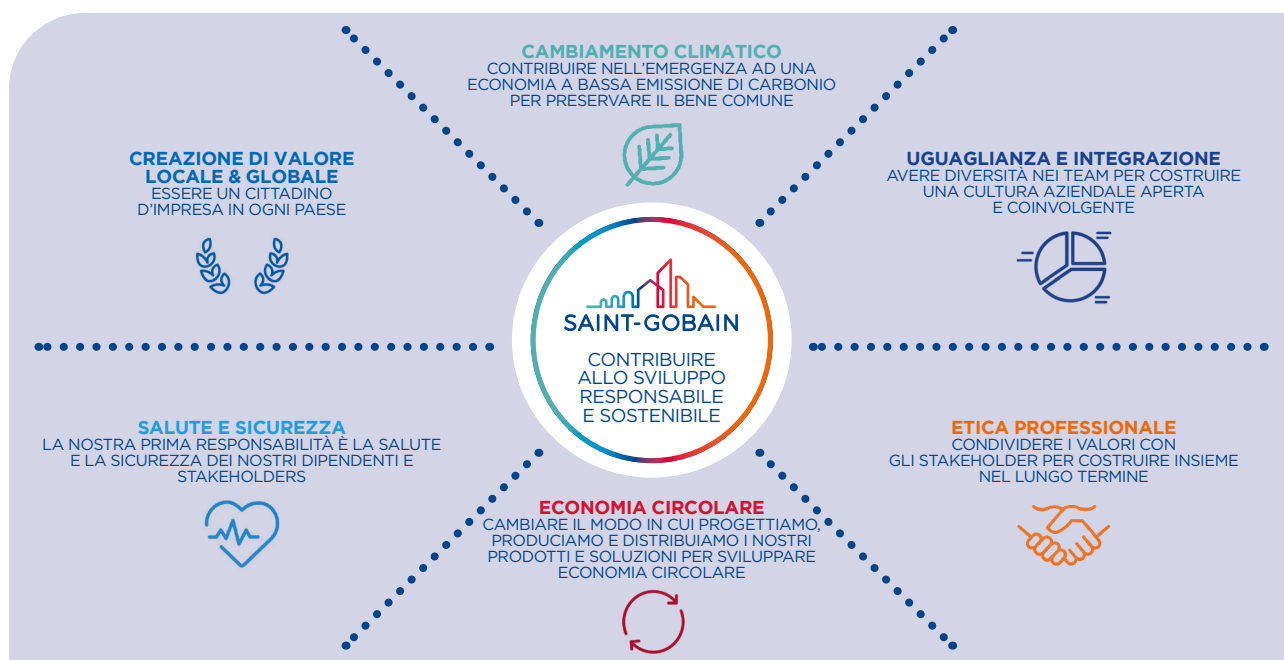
CAMBIAMENTO CLIMATICO
CONTRIBUIRE NELL'EMERGENZA AD UNA ECONOMIA A BASSA EMISSIONE DI CARBONIO PER PRESERVARE IL BENE COMUNE

CREAZIONE DI VALORE LOCALE & GLOBALE
ESSERE UN CITTADINO D'IMPRESA IN OGNI PAESE

UGUAGLIANZA E INTEGRAZIONE
AVERE DIVERSITÀ NEI TEAM PER COSTRUIRE UNA CULTURA AZIENDALE APERTA E COINVOLGENTE

SAINT-GOBAIN
CONTRIBUIRE ALLO SVILUPPO RESPONSABILE E SOSTENIBILE

SALUTE E SICUREZZA
LA NOSTRA PRIMA RESPONSABILITÀ È LA SALUTE E LA SICUREZZA DEI NOSTRI DIPENDENTI E STAKEHOLDERS

ETICA PROFESSIONALE
CONDIVIDERE I VALORI CON GLI STAKEHOLDER PER COSTRUIRE INSIEME NEL LUNGO TERMINE

ECONOMIA CIRCOLARE
CAMBIARE IL MODO IN CUI PROGETTIAMO, PRODUCIAMO E DISTRIBUIAMO I NOSTRI PRODOTTI E SOLUZIONI PER SVILUPPARE ECONOMIA CIRCOLARE